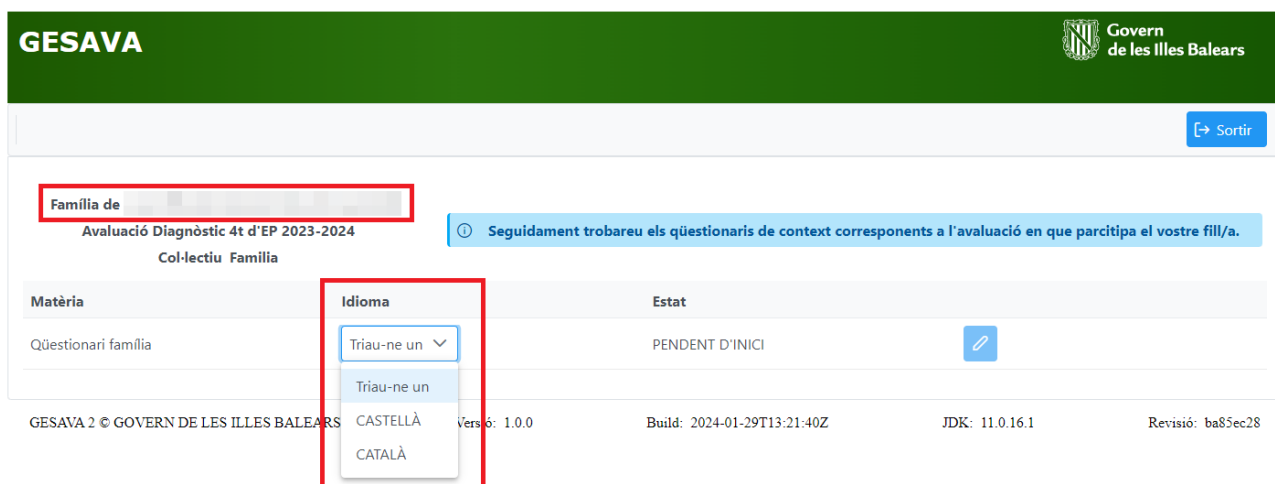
GESAVA

Govern de les Illes Balears

Sortir

Família de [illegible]

Avaluació Diagnòstic 4t d'EP 2023-2024

Col·lectiu Familia

Seguidament trobareu els qüestionaris de context corresponents a l'avaluació en que parcitipa el vostre fill/a.

| Matèria | Idioma | Estat |
|---|---|---|
| Qüestionari família | Triau-ne un | PENDENT D'INICI |

Triau-ne un
CASTELLÀ
CATALÀ

GESAVA 2 © GOVERN DE LES ILLES BALEARS Versió: 1.0.0 Build: 2024-01-29T13:21:40Z JDK: 11.0.16.1 Revisió: ba85ec28